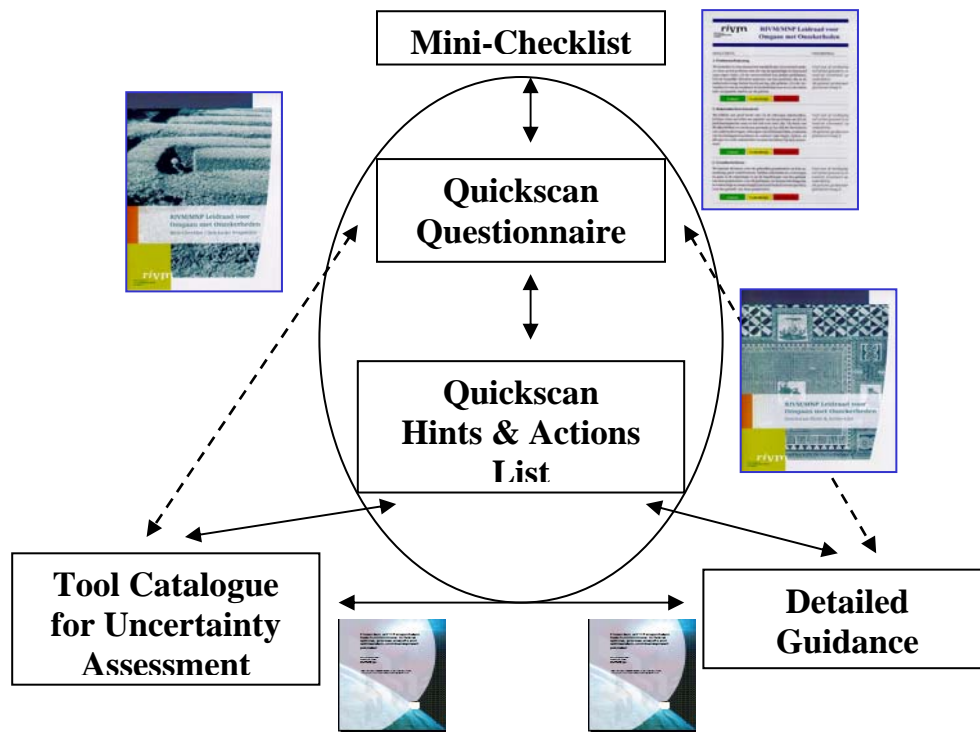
Mini-Checklist

Quickscan Questionnaire

Quickscan Hints & Actions List

Tool Catalogue for Uncertainty Assessment

Detailed Guidance

RIVM/MNP Leidraad voor Omgaan met Onzekerheden

RIVM/MNP Leidraad voor Omgaan met Onzekerheden

rivm

RIVM/MNP Leidraad voor Omgaan met Onzekerheden

rivm